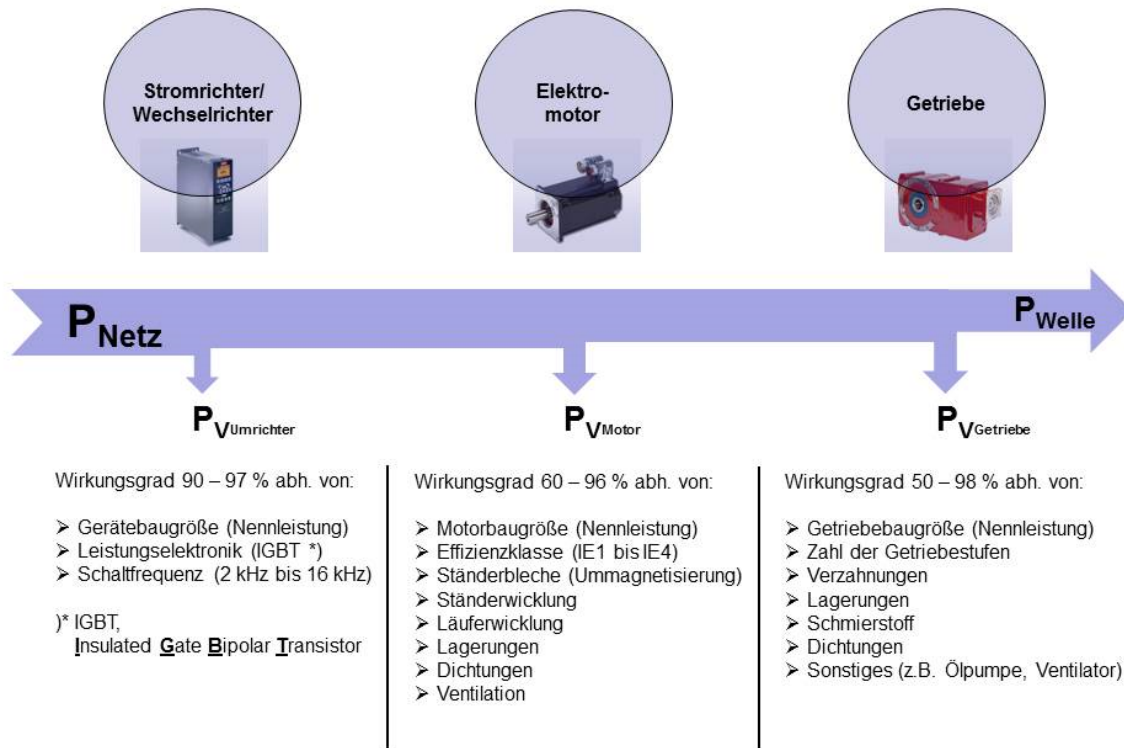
Stromrichter/ Wechselrichter

Elektro-motor

Getriebe

$P_{Netz}$

$P_{Welle}$

$P_{V_{Umrichter}}$

$P_{V_{Motor}}$

$P_{V_{Getriebe}}$

Wirkungsgrad 90 – 97 % abh. von:

➢ Gerätebaugröße (Nennleistung)
➢ Leistungselektronik (IGBT *)
➢ Schaltfrequenz (2 kHz bis 16 kHz)

)* IGBT,
Insulated Gate Bipolar Transistor

Wirkungsgrad 60 – 96 % abh. von:

➢ Motorbaugröße (Nennleistung)
➢ Effizienzklasse (IE1 bis IE4)
➢ Ständerbleche (Ummagnetisierung)
➢ Ständerwicklung
➢ Läuferwicklung
➢ Lagerungen
➢ Dichtungen
➢ Ventilation

Wirkungsgrad 50 – 98 % abh. von:

➢ Getriebebaugröße (Nennleistung)
➢ Zahl der Getriebestufen
➢ Verzahnungen
➢ Lagerungen
➢ Schmierstoff
➢ Dichtungen
➢ Sonstiges (z.B. Ölpumpe, Ventilator)